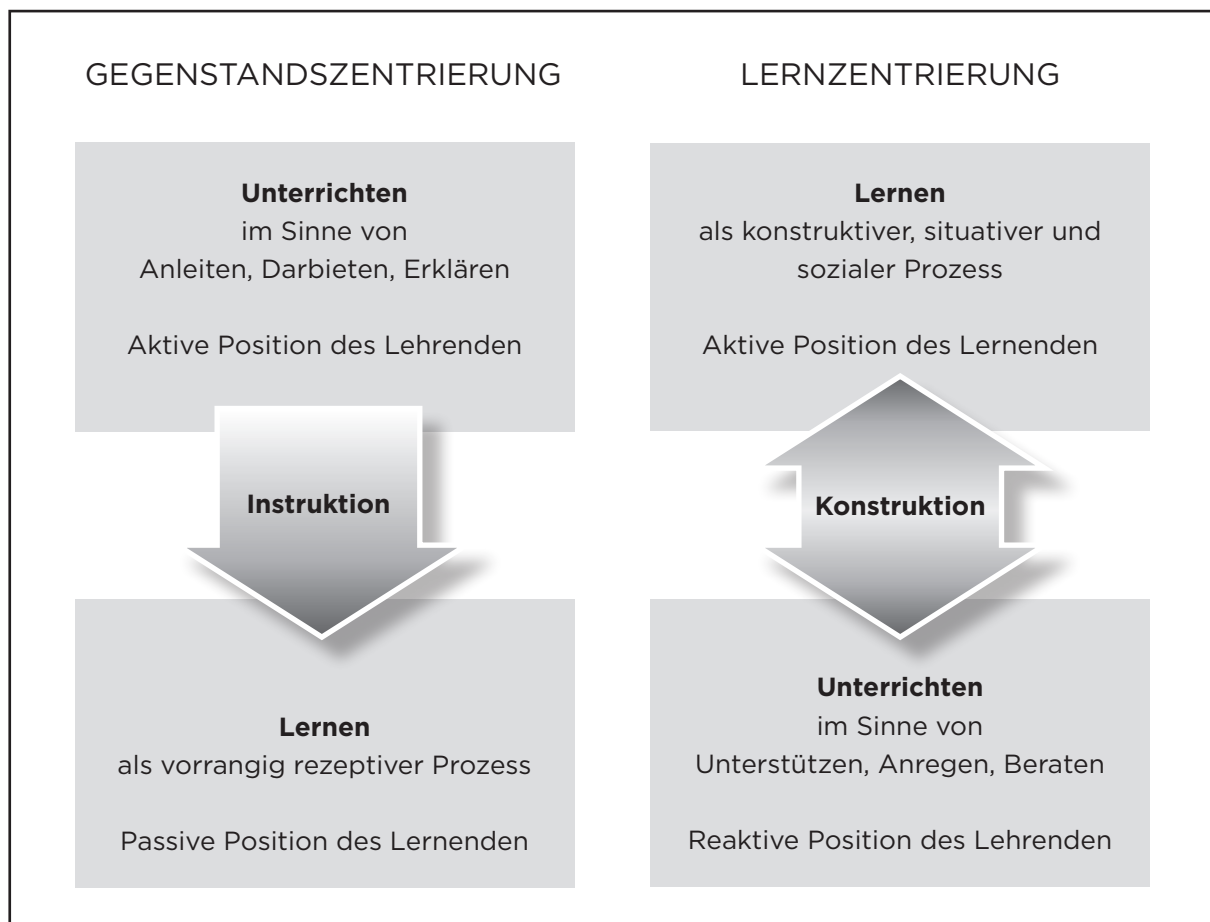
GEGENSTANDSZENTRIERUNG

**Unterrichten**
im Sinne von
Anleiten, Darbieten, Erklären

Aktive Position des Lehrenden

**Instruktion**

**Lernen**
als vorrangig rezeptiver Prozess

Passive Position des Lernenden

LERNZENTRIERUNG

**Lernen**
als konstruktiver, situativer und sozialer Prozess

Aktive Position des Lernenden

**Konstruktion**

**Unterrichten**
im Sinne von
Unterstützen, Anregen, Beraten

Reaktive Position des Lehrenden